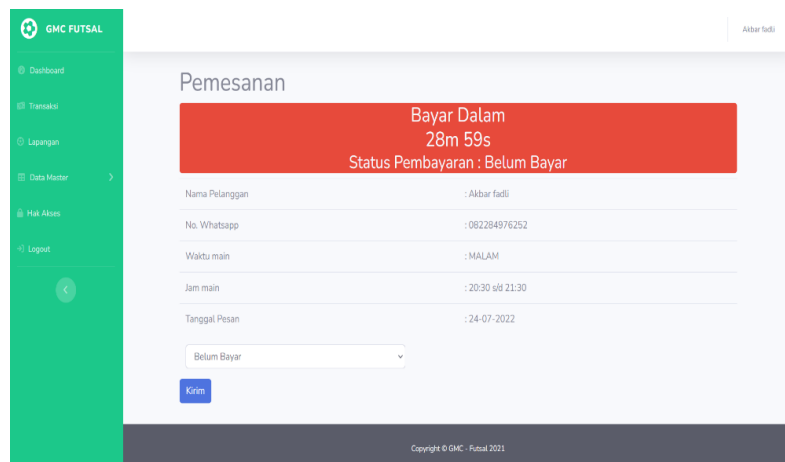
GMC FUTSAL

Dashboard

Transaksi

Lapangan

Data Master

Hak Akses

Logout

Akbar fadli

Pemesanan

Bayar Dalam
28m 59s
Status Pembayaran : Belum Bayar

| | |
|---|---|
| Nama Pelanggan | : Akbar fadli |
| No. Whatsapp | : 082284976252 |
| Waktu main | : MALAM |
| Jam main | : 20:30 s/d 21:30 |
| Tanggal Pesan | : 24-07-2022 |

Belum Bayar

Kirim

Copyright © GMC - Futsal 2021